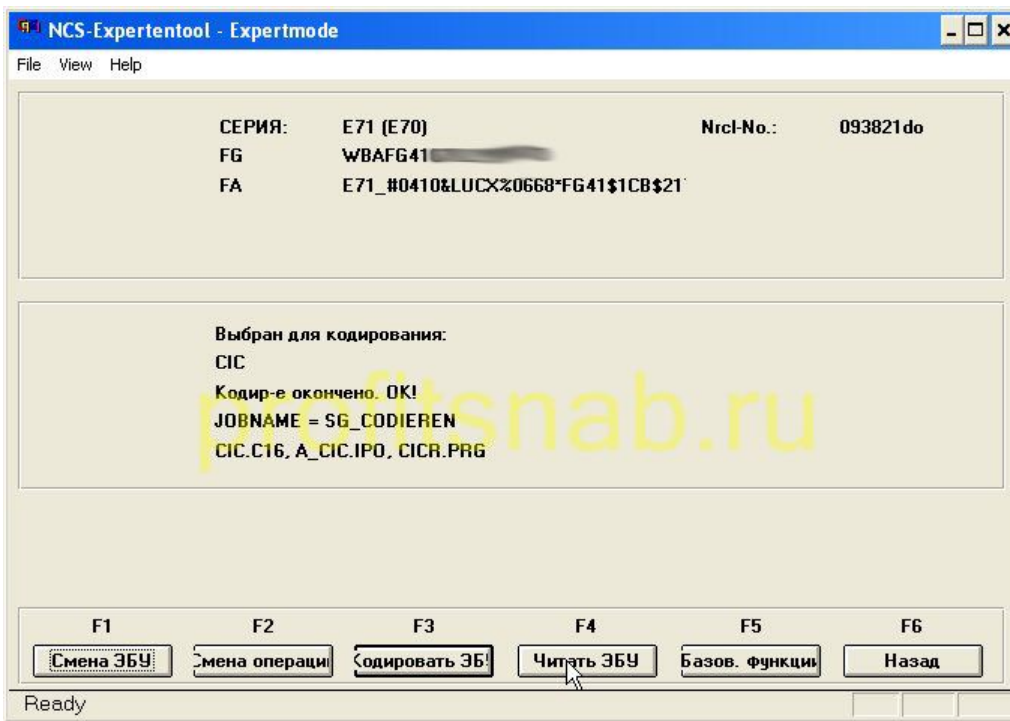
NCS-Expertentool - Expertmode

File View Help

СЕРИЯ: E71 (E70) Nrcl-No.: 093821do

FG WBAFG41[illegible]

FA E71_#0410&LUCX%0668*FG41$1CB$21'

Выбран для кодирования:
CIC
Кодир-е окончено. OK!
JOBNAME = SG_CODIEREN
CIC.C16, A_CIC.IPO, CICR.PRG

profitsnab.ru

| F1 | F2 | F3 | F4 | F5 | F6 |
|---|---|---|---|---|---|
| Смена ЭБУ | Смена операци | Кодировать ЭБ | Читать ЭБУ | Базов. функции | Назад |

Ready